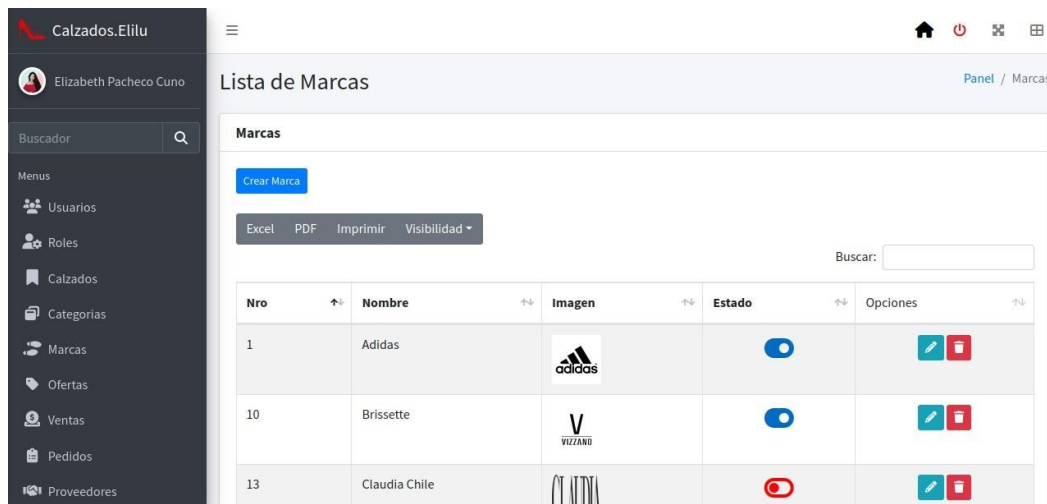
Calzados.Elilu

Elizabeth Pacheco Cuno

Buscador

Menus

Usuarios

Roles

Calzados

Categorias

Marcas

Ofertas

Ventas

Pedidos

Proveedores

Lista de Marcas

Panel / Marcas

Marcas

Crear Marca

Excel PDF Imprimir Visibilidad

Buscar:

| Nro | Nombre | Imagen | Estado | Opciones |
|---|---|---|---|---|
| 1 | Adidas | adidas | | |
| 10 | Brissette | V VIZZANO | | |
| 13 | Claudia Chile | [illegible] | | |